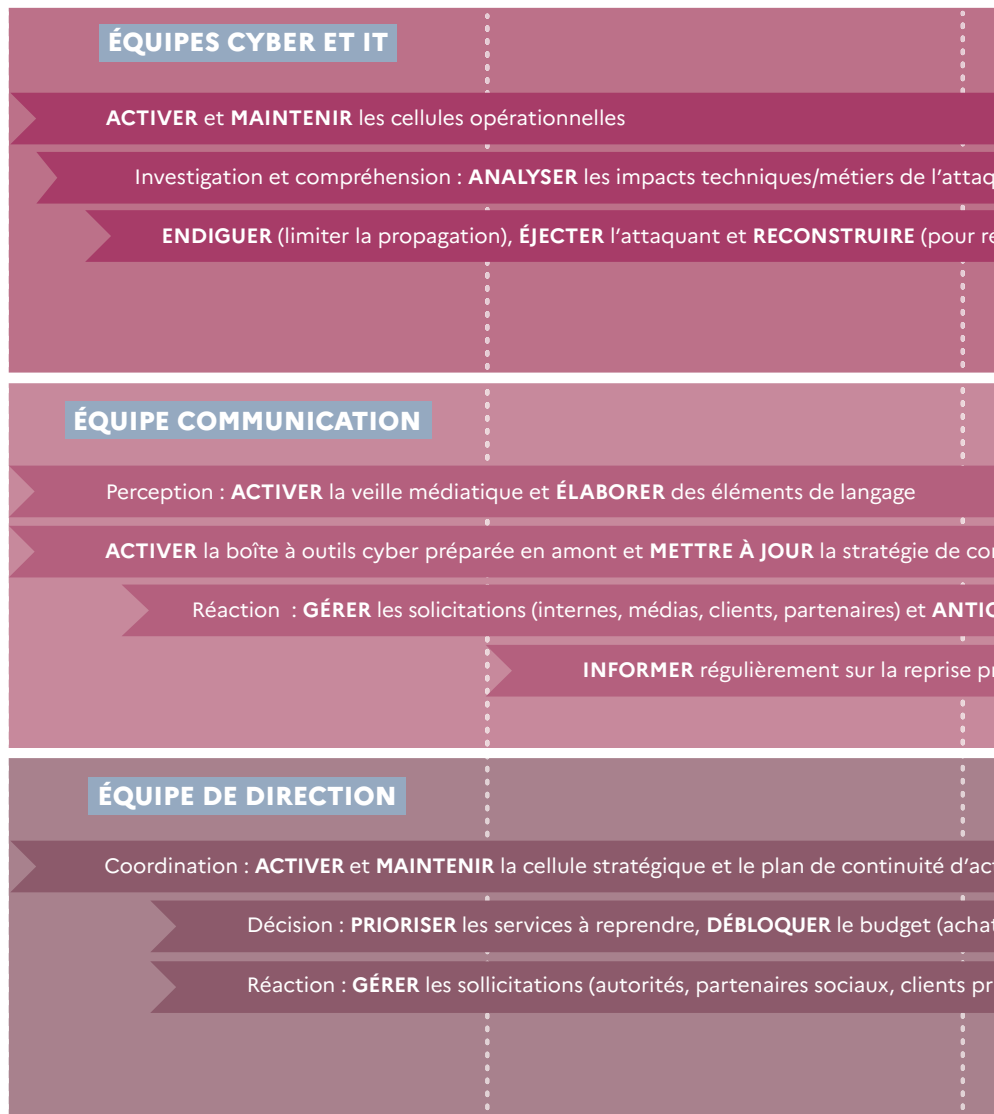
ÉQUIPES CYBER ET IT

ACTIVER et MAINTENIR les cellules opérationnelles

Investigation et compréhension : ANALYSER les impacts techniques/métiers de l'attaq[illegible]

ENDIGUER (limiter la propagation), ÉJECTER l'attaquant et RECONSTRUIRE (pour re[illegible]

ÉQUIPE COMMUNICATION

Perception : ACTIVER la veille médiatique et ÉLABORER des éléments de langage

ACTIVER la boîte à outils cyber préparée en amont et METTRE À JOUR la stratégie de co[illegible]

Réaction : GÉRER les solicitations (internes, médias, clients, partenaires) et ANTIC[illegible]

INFORMER régulièrement sur la reprise p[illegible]

ÉQUIPE DE DIRECTION

Coordination : ACTIVER et MAINTENIR la cellule stratégique et le plan de continuité d'ac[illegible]

Décision : PRIORISER les services à reprendre, DÉBLOQUER le budget (acha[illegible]

Réaction : GÉRER les sollicitations (autorités, partenaires sociaux, clients p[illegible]